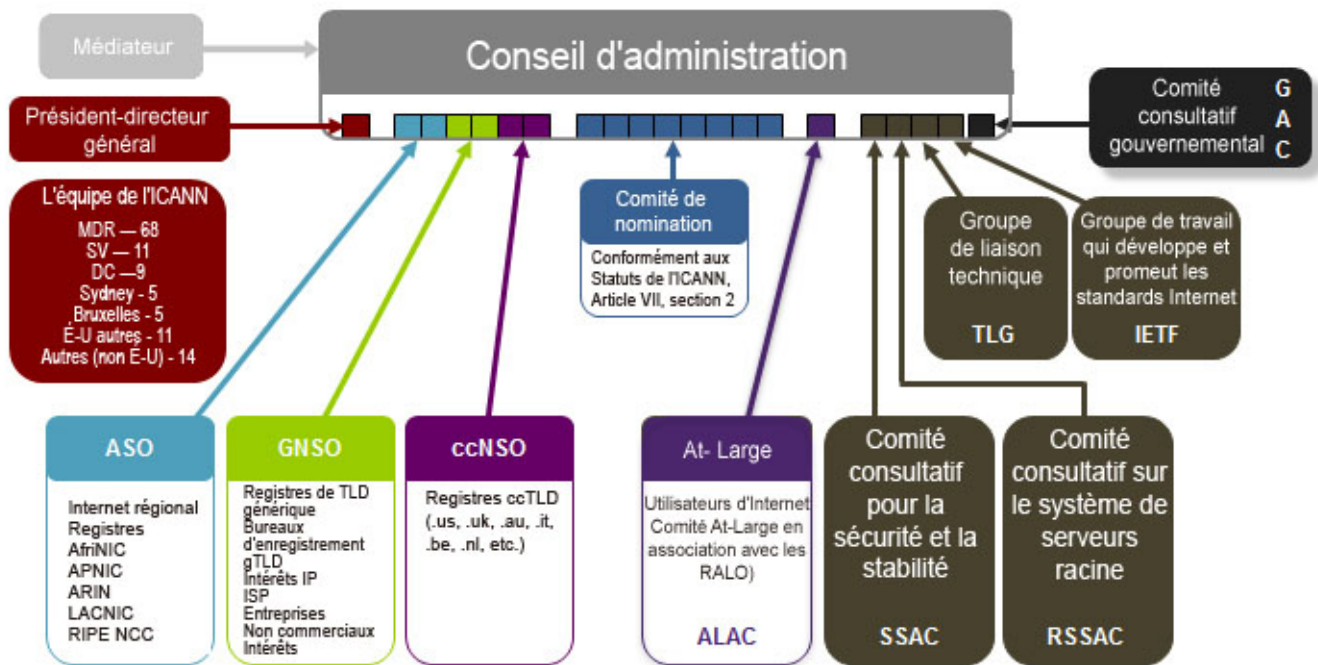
Médiateur

Conseil d'administration

Président-directeur général

Comité consultatif gouvernemental

G
A
C

L'équipe de l'ICANN
MDR — 68
SV — 11
DC —9
Sydney - 5
Bruxelles - 5
É-U autres - 11
Autres (non É-U) - 14

Comité de nomination
Conformément aux Statuts de l'ICANN, Article VII, section 2

Groupe de liaison technique
TLG

Groupe de travail qui développe et promeut les standards Internet
IETF

ASO
Internet régional Registres
AfriNIC
APNIC
ARIN
LACNIC
RIPE NCC

GNSO
Registres de TLD générique
Bureaux d'enregistrement gTLD
Intérêts IP
ISP
Entreprises
Non commerciaux
Intérêts

ccNSO
Registres ccTLD (.us, .uk, .au, .it, .be, .nl, etc.)

At- Large
Utilisateurs d'Internet Comité At-Large en association avec les RALO)
ALAC

Comité consultatif pour la sécurité et la stabilité
SSAC

Comité consultatif sur le système de serveurs racine
RSSAC